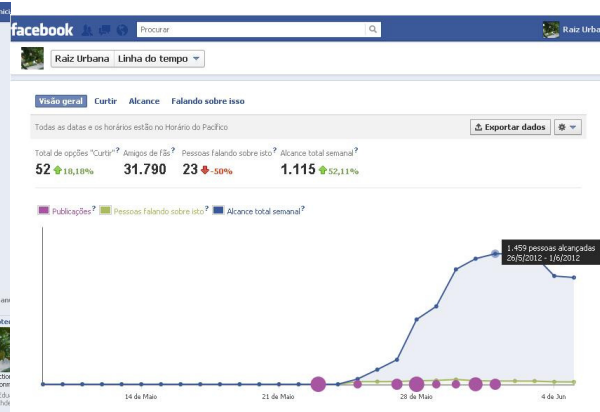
facebook
Procurar
Raiz Urbana
Raiz Urbana
Linha do tempo
Visão geral
Curtir
Alcance
Falando sobre isso
Todas as datas e os horários estão no Horário do Pacífico
Exportar dados
Total de opções "Curtir"?
Amigos de fãs?
Pessoas falando sobre isto?
Alcance total semanal?
52 18,18%
31.790
23 -50%
1.115 52,11%
Publicações?
Pessoas falando sobre isto?
Alcance total semanal?
1.459 pessoas alcançadas
26/5/2012 - 1/6/2012
14 de Maio
21 de Maio
28 de Maio
4 de Jun